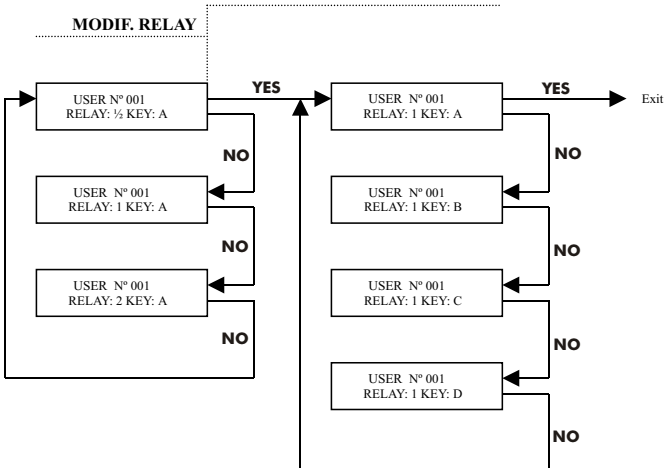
MODIF. RELAY

USER Nº 001
RELAY: ½ KEY: A

YES

USER Nº 001
RELAY: 1 KEY: A

YES

Exit

NO

USER Nº 001
RELAY: 1 KEY: A

NO

USER Nº 001
RELAY: 1 KEY: B

NO

USER Nº 001
RELAY: 2 KEY: A

NO

USER Nº 001
RELAY: 1 KEY: C

NO

NO

USER Nº 001
RELAY: 1 KEY: D

NO